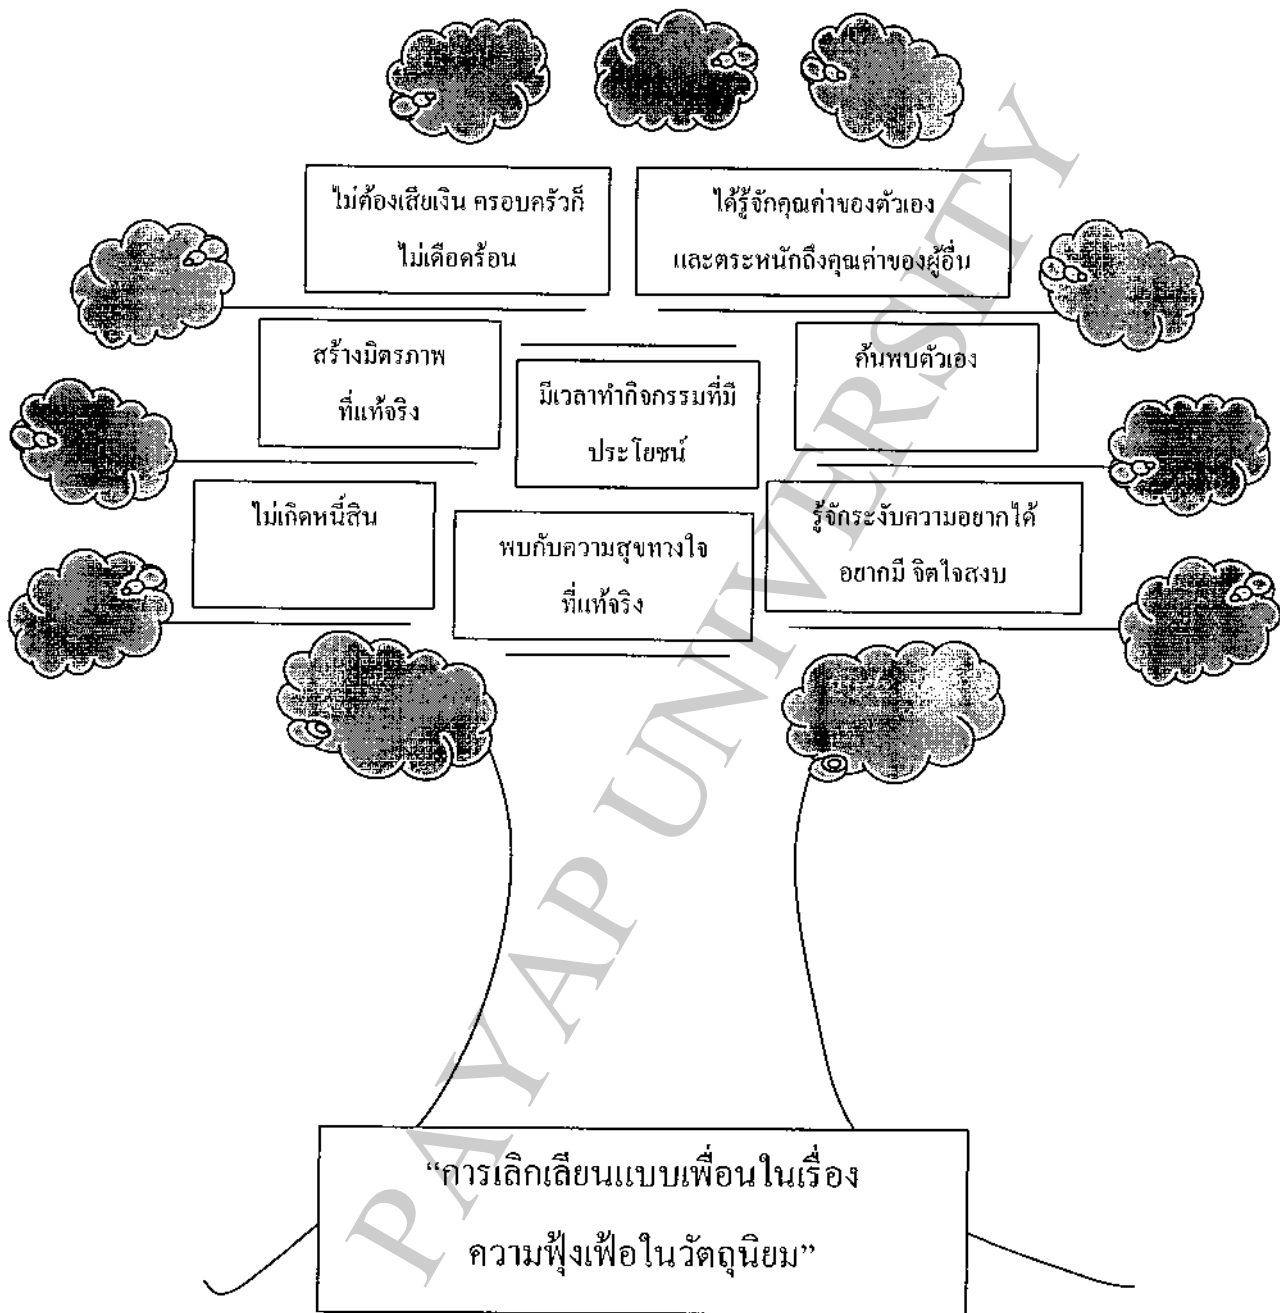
ไม่ต้องเสียเงิน ครอบครัวก็ไม่เดือดร้อน

ได้รู้จักคุณค่าของตัวเอง และตระหนักถึงคุณค่าของผู้อื่น

สร้างมิตรภาพที่แท้จริง

มีเวลาทำกิจกรรมที่มีประโยชน์

ค้นพบตัวเอง

ไม่เกิดหนี้สิน

พบกับความสุขทางใจที่แท้จริง

รู้จักระงับความอยากได้ อยากมี จิตใจสงบ

"การเลิกเลียนแบบเพื่อนในเรื่องความฟุ้งเฟ้อในวัตถุนิยม"

PAYAP UNIVERSITY